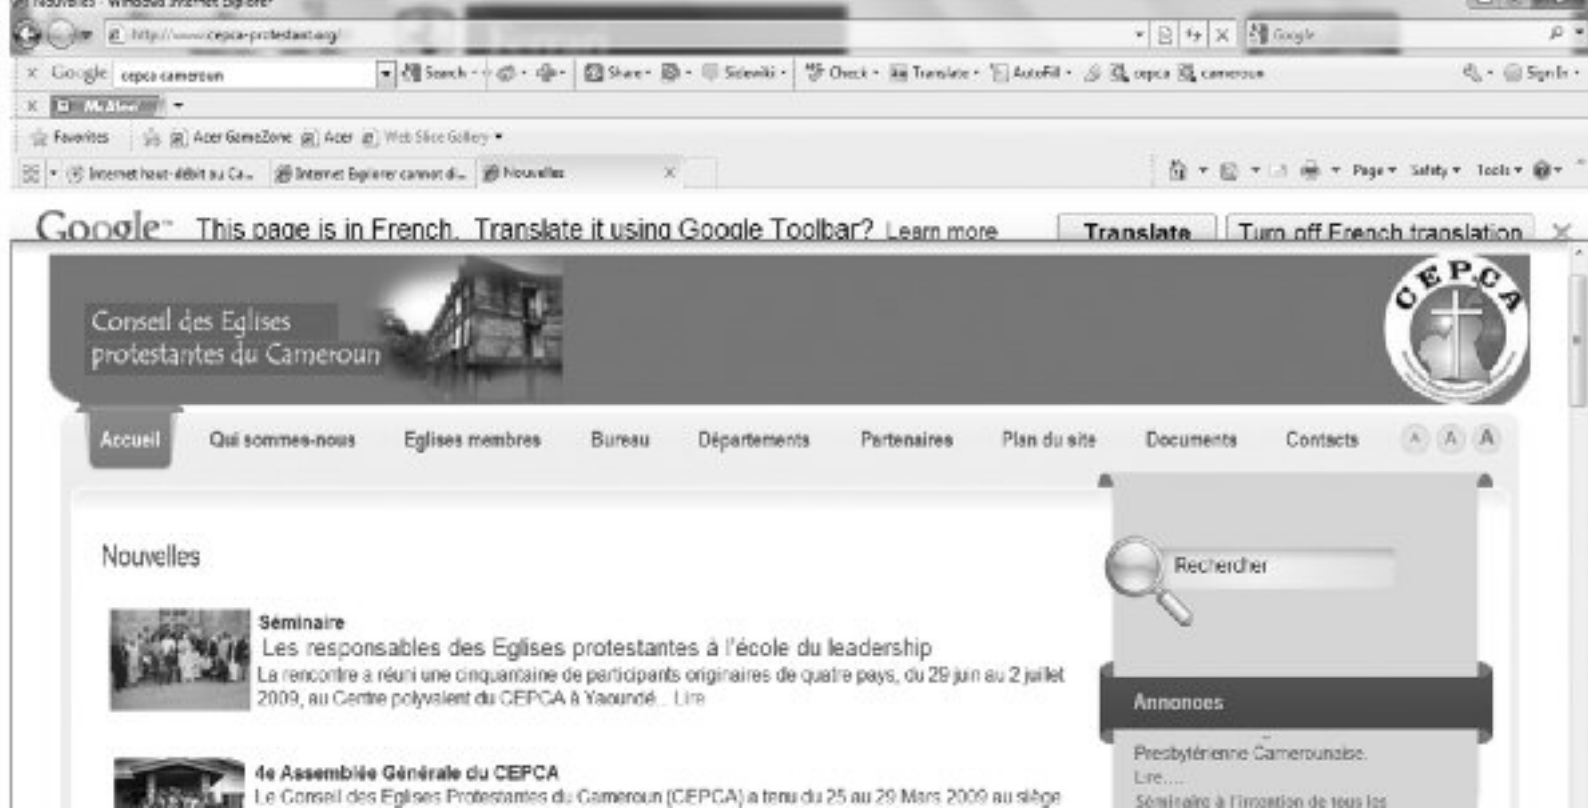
Nouvelles - Windows Internet Explorer

http://www.cepca-protestant.org/

Google

Google cepca cameroun Search Share Sidewiki Check Translate AutoFill cepca cameroun Sign In

McAfee

Favorites Acer GameZone Acer Web Slice Gallery

Internet haut-débit au Ca... Internet Explorer cannot di... Nouvelles

Page Safety Tools

Google This page is in French. Translate it using Google Toolbar? Learn more Translate Turn off French translation

Conseil des Eglises protestantes du Cameroun

CEPCA

Accueil Qui sommes-nous Eglises membres Bureau Départements Partenaires Plan du site Documents Contacts A A A

Nouvelles

Rechercher

Séminaire
Les responsables des Eglises protestantes à l'école du leadership
La rencontre a réuni une cinquantaine de participants originaires de quatre pays, du 29 juin au 2 juillet 2009, au Centre polyvalent du CEPCA à Yaoundé... Lire

Annonces

4e Assemblée Générale du CEPCA
Le Conseil des Eglises Protestantes du Cameroun (CEPCA) a tenu du 25 au 29 Mars 2009 au siège

Presbytérienne Camerounaise.
Lire....
Séminaire à l'intention de tous les